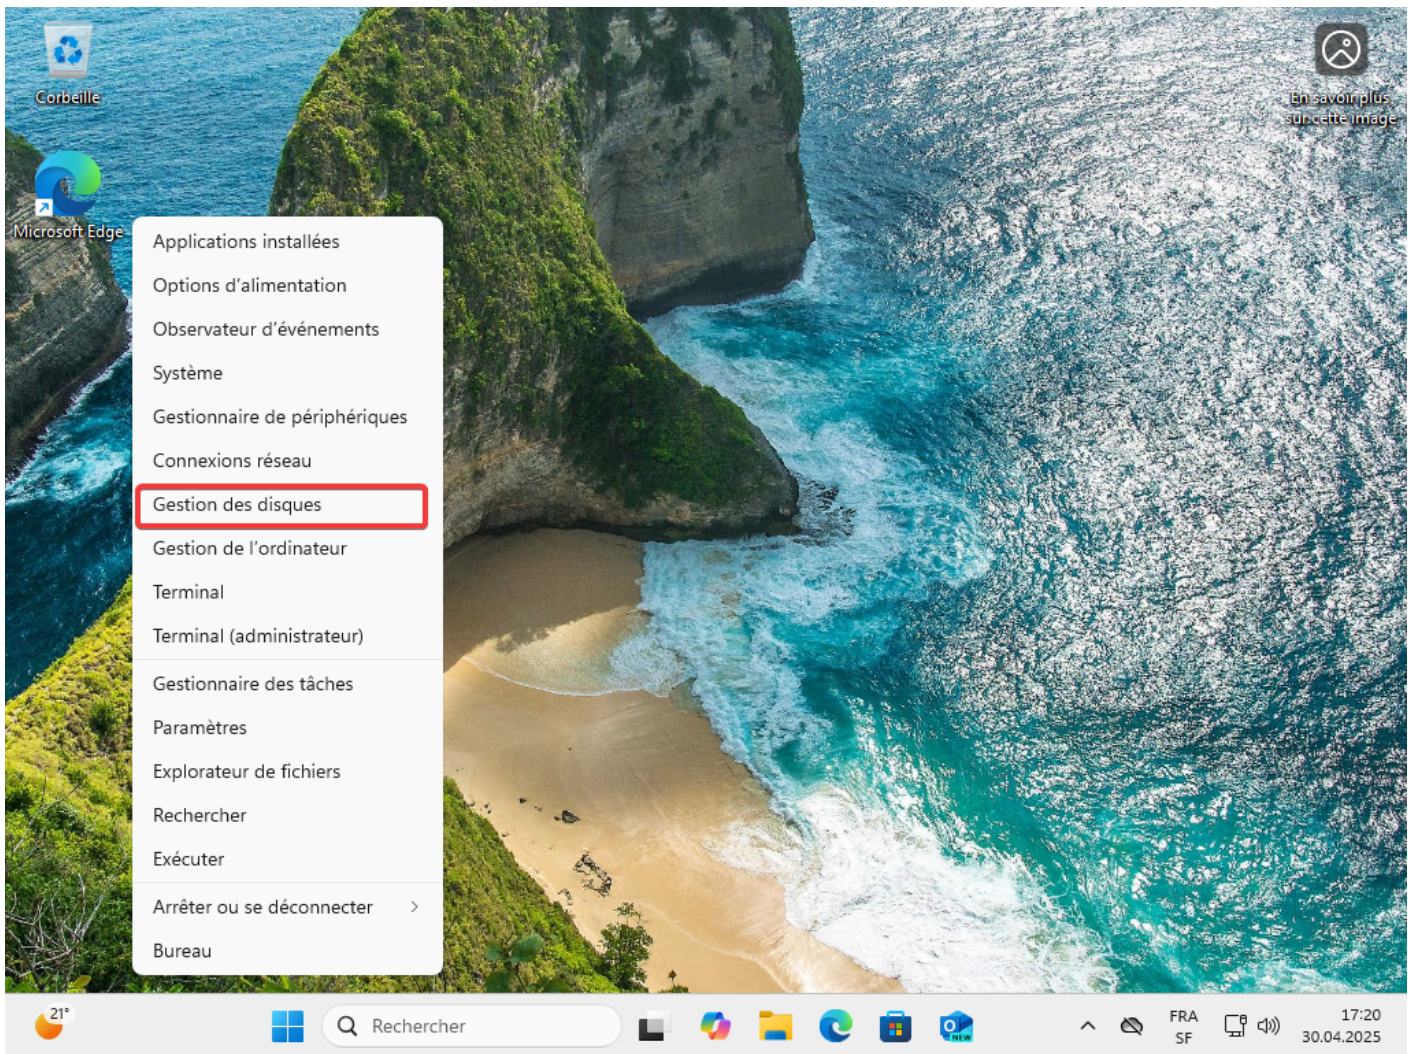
Corbeille

Microsoft Edge

En savoir plus sur cette image

Applications installées
Options d'alimentation
Observateur d'événements
Système
Gestionnaire de périphériques
Connexions réseau
Gestion des disques
Gestion de l'ordinateur
Terminal
Terminal (administrateur)
Gestionnaire des tâches
Paramètres
Explorateur de fichiers
Rechercher
Exécuter
Arrêter ou se déconnecter
Bureau

21°
Rechercher
NEW
FRA
SF
17:20
30.04.2025